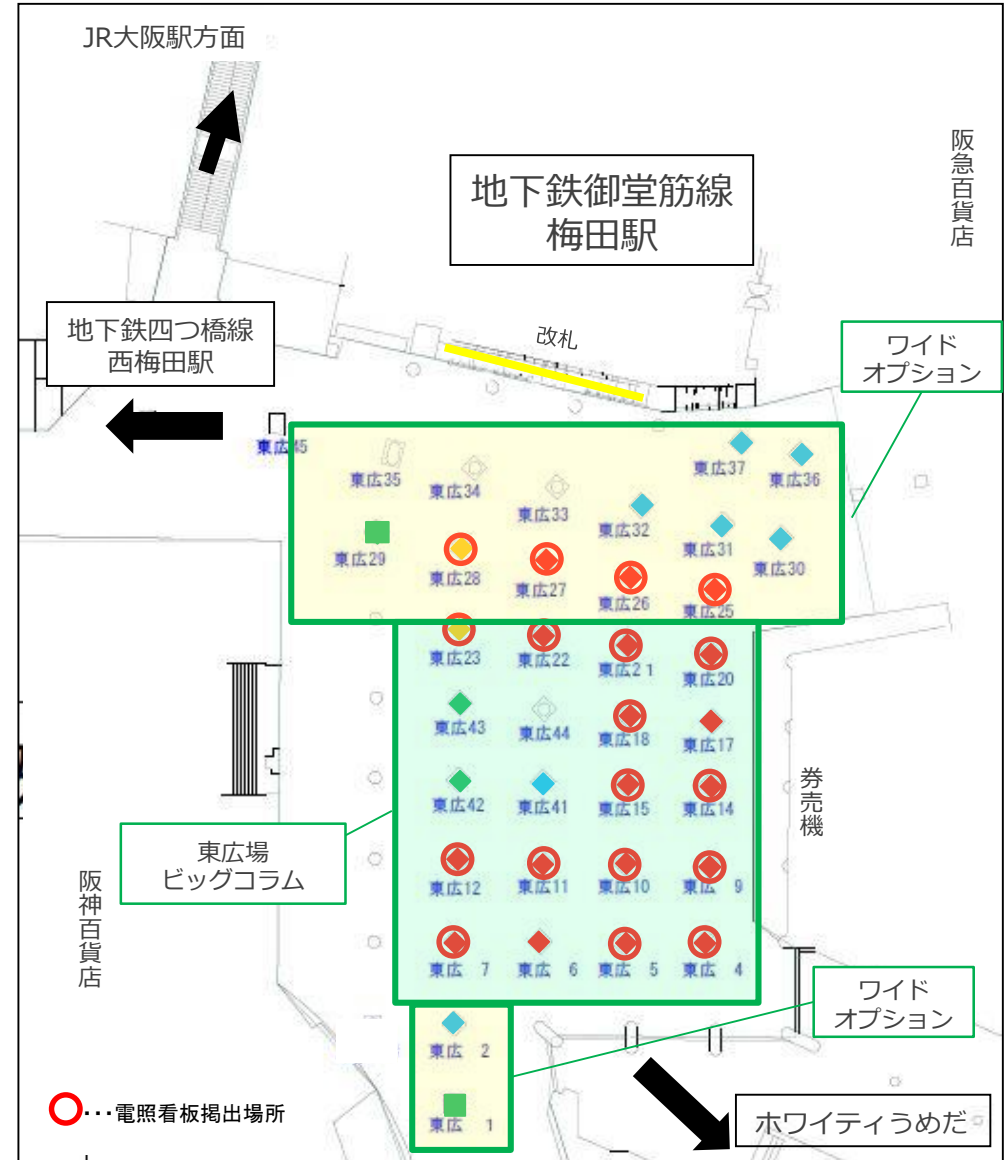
JR大阪駅方面

地下鉄御堂筋線
梅田駅

阪急百貨店

地下鉄四つ橋線
西梅田駅

改札

ワイド
オプション

東広45
東広35
東広34
東広33
東広32
東広37
東広36
東広31
東広30
東広29
東広28
東広27
東広26
東広25
東広23
東広22
東広21
東広20
東広43
東広44
東広18
東広17
東広42
東広41
東広15
東広14
東広12
東広11
東広10
東広 9
東広 7
東広 6
東広 5
東広 4
東広 2
東広 1

券売機

東広場
ビッグコラム

阪神百貨店

ワイド
オプション

・・・電照看板掲出場所

ホワイティうめだ